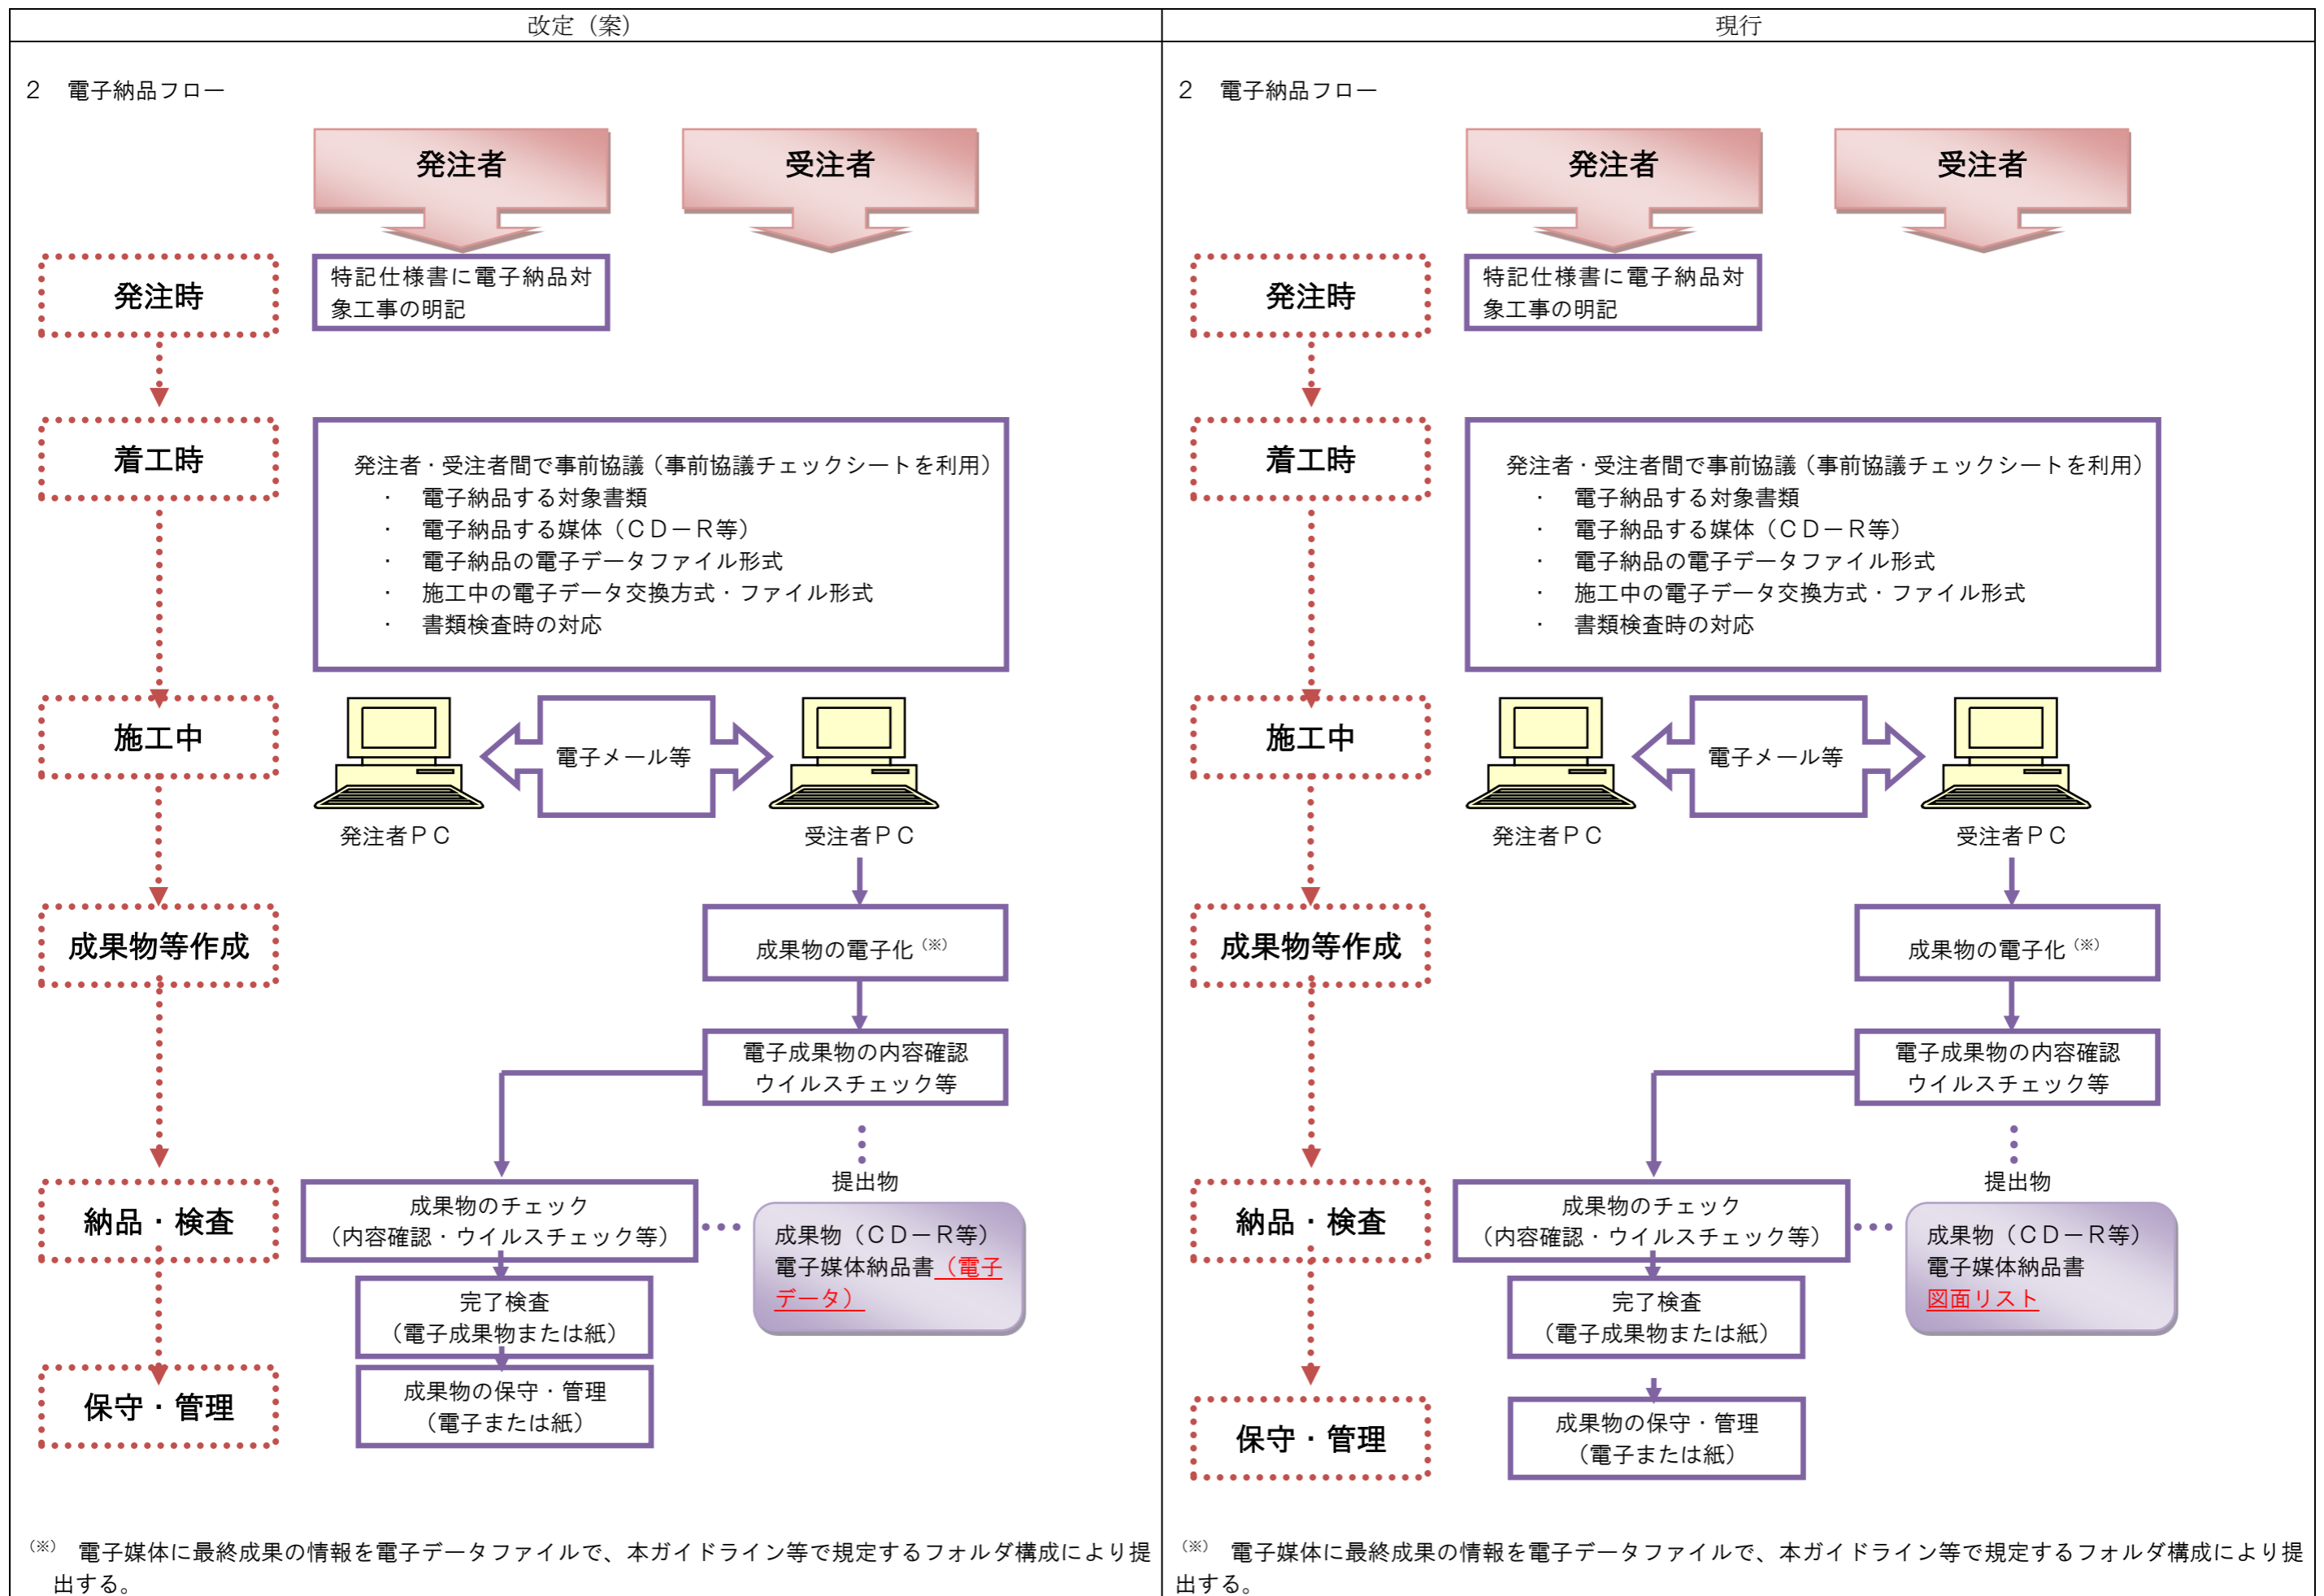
| 改定（案） | 現行 |
|---|---|

2　電子納品フロー

発注者

受注者

発注時

特記仕様書に電子納品対象工事の明記

着工時

発注者・受注者間で事前協議（事前協議チェックシートを利用）
・　電子納品する対象書類
・　電子納品する媒体（ＣＤ－Ｒ等）
・　電子納品の電子データファイル形式
・　施工中の電子データ交換方式・ファイル形式
・　書類検査時の対応

施工中

電子メール等

発注者ＰＣ

受注者ＰＣ

成果物等作成

成果物の電子化$^{(※)}$

電子成果物の内容確認
ウイルスチェック等

提出物

納品・検査

成果物のチェック
（内容確認・ウイルスチェック等）

成果物（ＣＤ－Ｒ等）
電子媒体納品書（電子データ）

完了検査
（電子成果物または紙）

保守・管理

成果物の保守・管理
（電子または紙）

$^{(※)}$　電子媒体に最終成果の情報を電子データファイルで、本ガイドライン等で規定するフォルダ構成により提出する。

2　電子納品フロー

発注者

受注者

発注時

特記仕様書に電子納品対象工事の明記

着工時

発注者・受注者間で事前協議（事前協議チェックシートを利用）
・　電子納品する対象書類
・　電子納品する媒体（ＣＤ－Ｒ等）
・　電子納品の電子データファイル形式
・　施工中の電子データ交換方式・ファイル形式
・　書類検査時の対応

施工中

電子メール等

発注者ＰＣ

受注者ＰＣ

成果物等作成

成果物の電子化$^{(※)}$

電子成果物の内容確認
ウイルスチェック等

提出物

納品・検査

成果物のチェック
（内容確認・ウイルスチェック等）

成果物（ＣＤ－Ｒ等）
電子媒体納品書
図面リスト

完了検査
（電子成果物または紙）

保守・管理

成果物の保守・管理
（電子または紙）

$^{(※)}$　電子媒体に最終成果の情報を電子データファイルで、本ガイドライン等で規定するフォルダ構成により提出する。